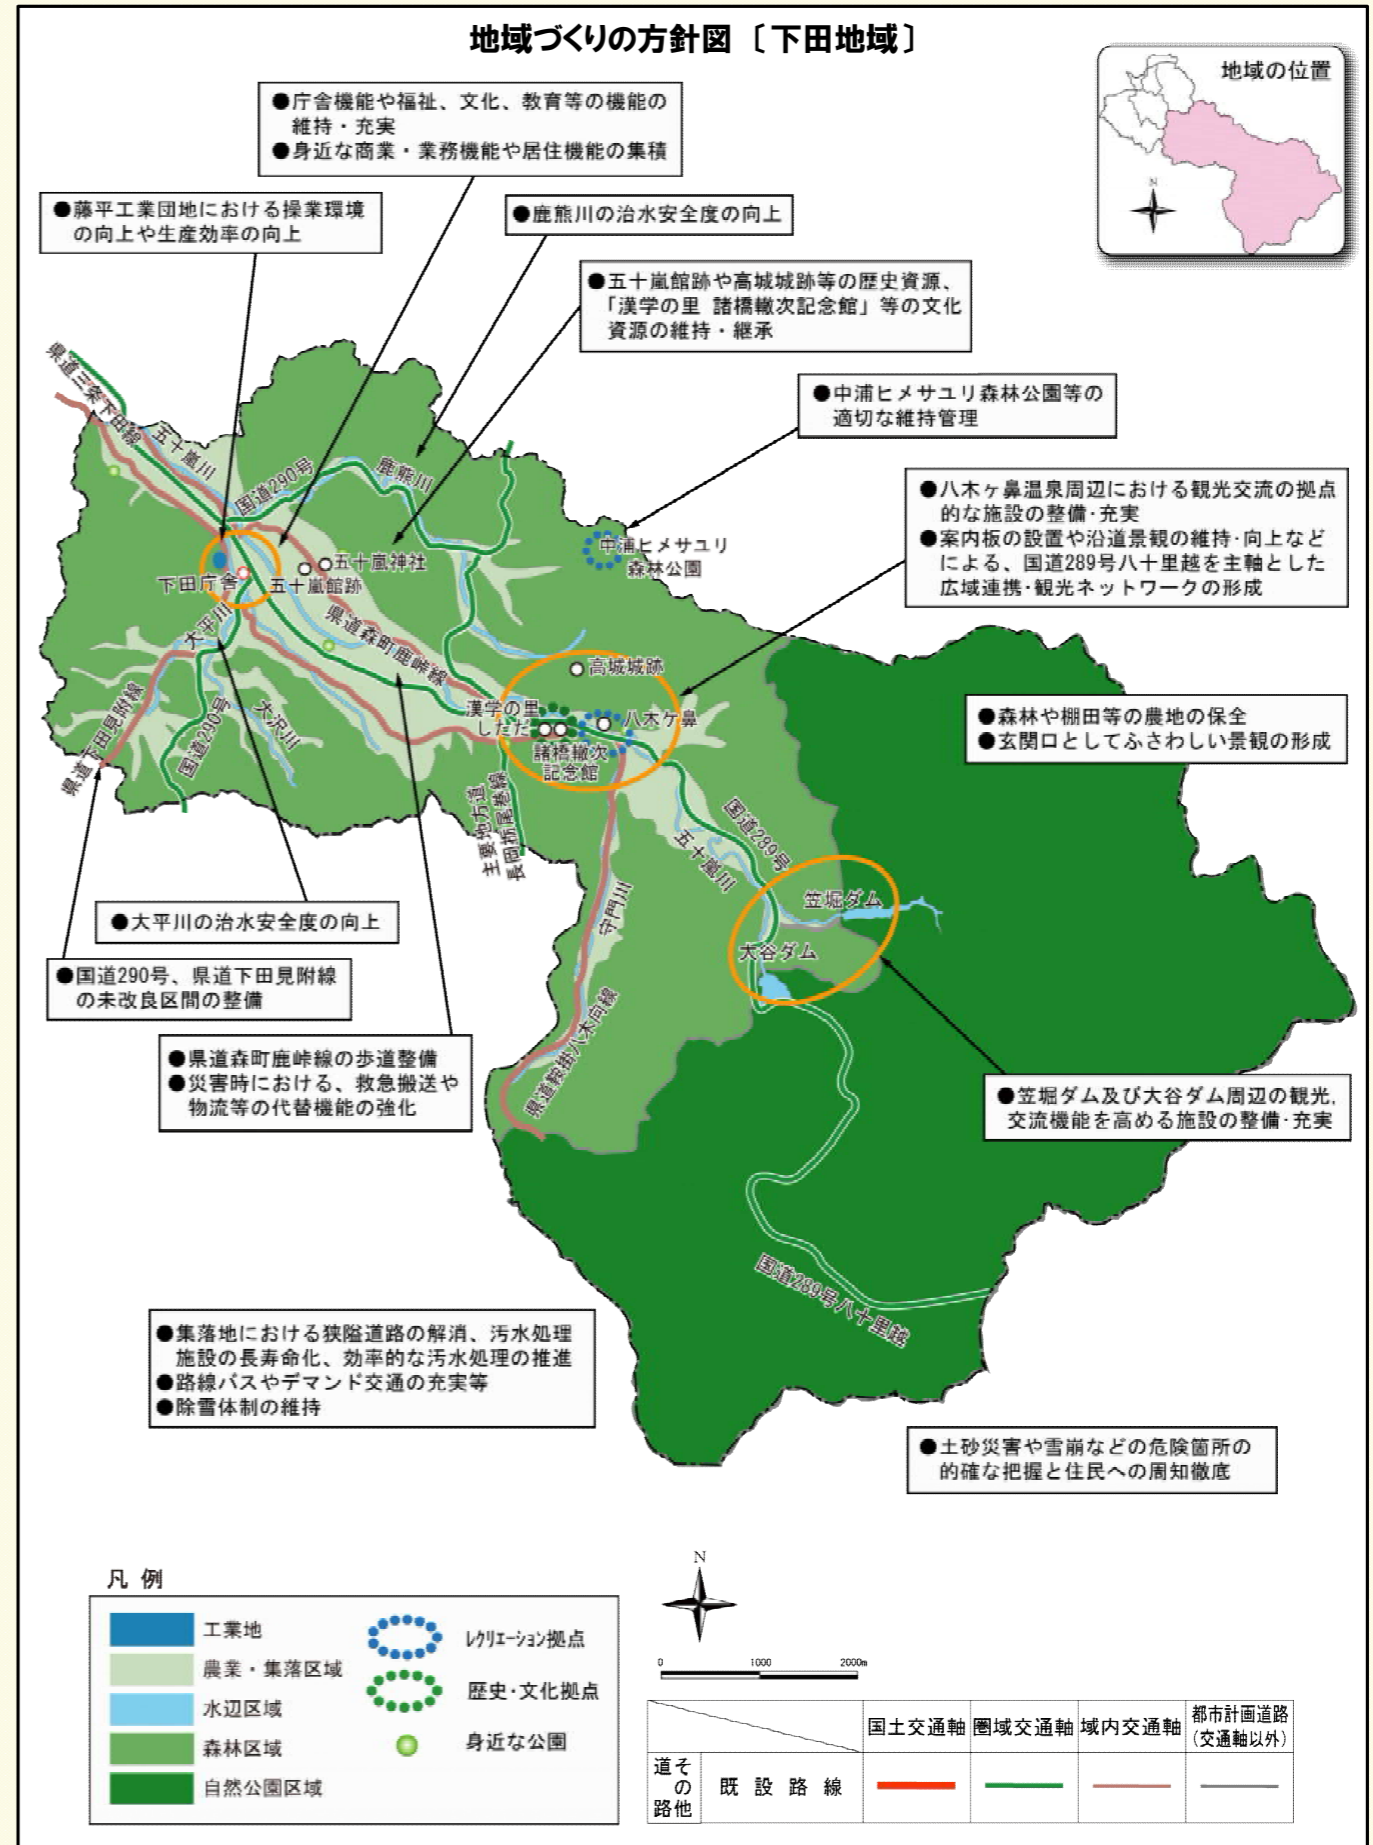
地域づくりの方針図〔下田地域〕

地域の位置

N

●庁舎機能や福祉、文化、教育等の機能の維持・充実
●身近な商業・業務機能や居住機能の集積

●藤平工業団地における操業環境の向上や生産効率の向上

●鹿熊川の治水安全度の向上

●五十嵐館跡や高城城跡等の歴史資源、「漢学の里 諸橋轍次記念館」等の文化資源の維持・継承

●中浦ヒメサユリ森林公園等の適切な維持管理

●八木ヶ鼻温泉周辺における観光交流の拠点的な施設の整備・充実
●案内板の設置や沿道景観の維持・向上などによる、国道289号八十里越を主軸とした広域連携・観光ネットワークの形成

●森林や棚田等の農地の保全
●玄関口としてふさわしい景観の形成

県道三条下田線
五十嵐川
国道290号
鹿熊川
下田庁舎
五十嵐神社
五十嵐館跡
中浦ヒメサユリ森林公園
大平川
県道森町鹿峠線
高城城跡
漢学の里しただ
諸橋轍次記念館
八木ケ鼻
県道下田見附線
国道290号
大沢川
主要地方道長岡栃尾巻線
国道289号
五十嵐川
守門川
笠堀ダム
大谷ダム
県道鞍掛八木向線
国道289号八十里越

●大平川の治水安全度の向上

●国道290号、県道下田見附線の未改良区間の整備

●県道森町鹿峠線の歩道整備
●災害時における、救急搬送や物流等の代替機能の強化

●笠堀ダム及び大谷ダム周辺の観光,交流機能を高める施設の整備・充実

●集落地における狭隘道路の解消、汚水処理施設の長寿命化、効率的な汚水処理の推進
●路線バスやデマンド交通の充実等
●除雪体制の維持

●土砂災害や雪崩などの危険箇所の的確な把握と住民への周知徹底

凡例
工業地
農業・集落区域
水辺区域
森林区域
自然公園区域
レクリエーション拠点
歴史・文化拠点
身近な公園

N
0 1000 2000m

| | 国土交通軸 | 圏域交通軸 | 域内交通軸 | 都市計画道路(交通軸以外) |
|---|---|---|---|---|
| 道路その他 既設路線 | | | | |